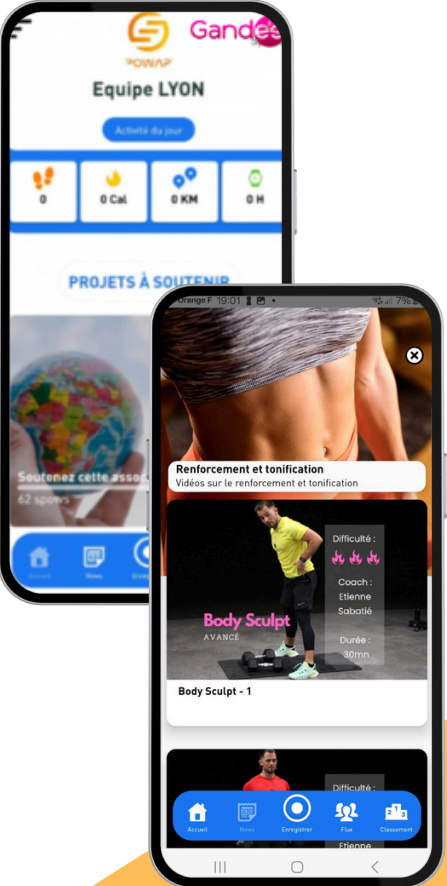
POWAP
Gandée

Equipe LYON

Activité du jour

0
0 Cal
0 KM
0 H

PROJETS À SOUTENIR

Soutenez cette asso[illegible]
62 spons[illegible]

Accueil
News
Enreg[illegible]

Orange F 19:01
7%

Renforcement et tonification
Vidéos sur le renforcement et tonification

Body Sculpt
AVANCÉ

Difficulté :
Coach : Etienne Sabatié
Durée : 30mn

Body Sculpt - 1

Difficulté :
Etienne

Accueil
News
Enregistrer
Plus
Classement